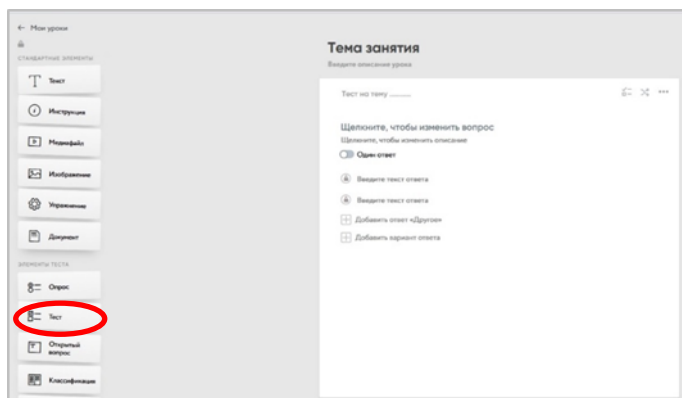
← Мои уроки

СТАНДАРТНЫЕ ЭЛЕМЕНТЫ

Текст

Инструкция

Медиафайл

Изображение

Упражнение

Документ

ЭЛЕМЕНТЫ ТЕСТА

Опрос

Тест

Открытый вопрос

Классификация

Тема занятия

Введите описание урока

Тест на тему ........

Щелкните, чтобы изменить вопрос

Щелкните, чтобы изменить описание

Один ответ

Введите текст ответа

Введите текст ответа

Добавить ответ «Другое»

Добавить вариант ответа